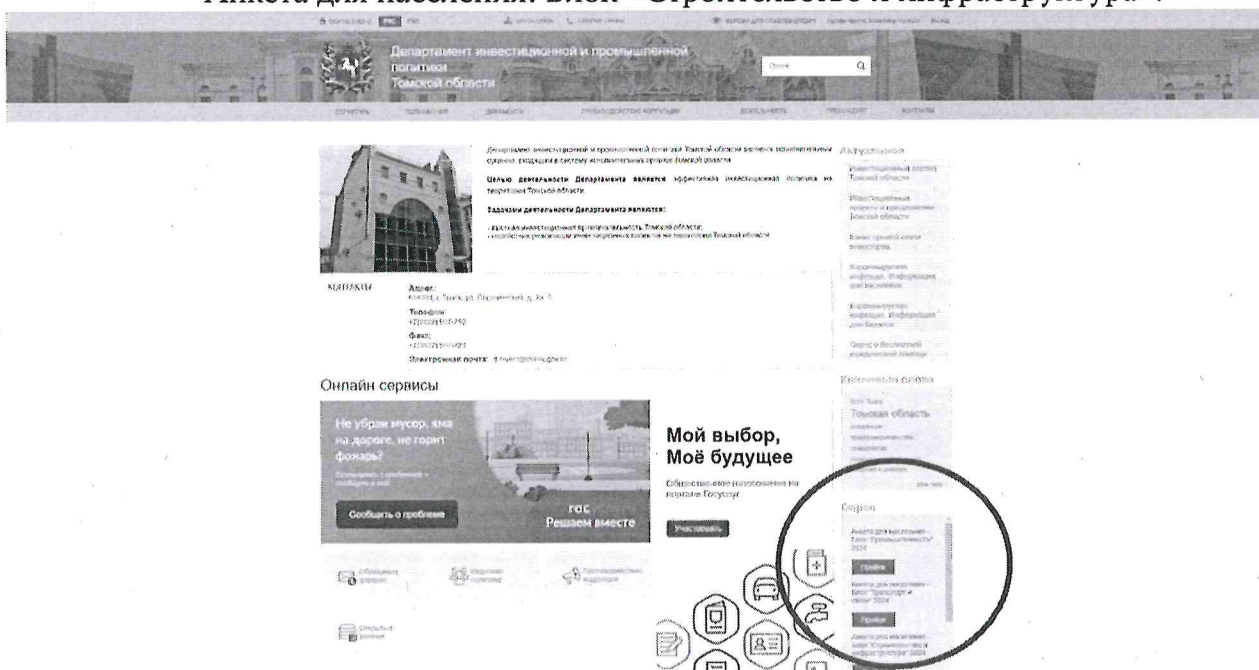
Анкета для населения. Блок "Строительство и инфраструктура".

Департамент инвестиционной и промышленной политики Томской области

Поиск

Департамент инвестиционной и промышленной политики Томской области является исполнительным органом, входящим в систему исполнительных органов Томской области

Целью деятельности Департамента является эффективная инвестиционная политика на территории Томской области.

Задачами деятельности Департамента являются:

Актуальное

Инвестиционный портал Томской области

Инвестиционные проекты и предложения Томской области

Контакты

Адрес:

Телефон:

Факс:

Электронная почта:

Онлайн сервисы

Не убран мусор, яма на дороге, не горит фонарь?

Сообщить о проблеме

ГОС Решаем вместе

Мой выбор, Моё будущее

Общественное голосование на портале Госуслуг

Участвовать

Ключевые слова

Томская область

Опрос

Анкета для населения - Блок "Промышленность" 2024

Пройти

Анкета для населения - Блок "Транспорт и связь" 2024

Пройти

Анкета для населения - Блок "Строительство и инфраструктура" 2024